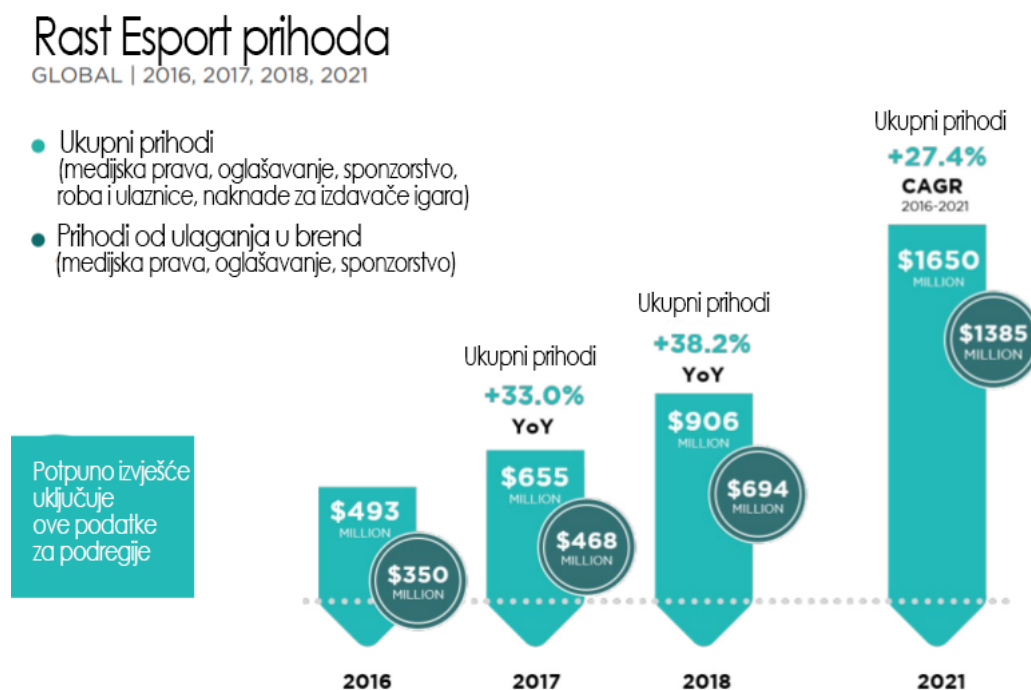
Rast Esport prihoda
GLOBAL | 2016, 2017, 2018, 2021

Ukupni prihodi
(medijska prava, oglašavanje, sponzorstvo, roba i ulaznice, naknade za izdavače igara)

Prihodi od ulaganja u brend
(medijska prava, oglašavanje, sponzorstvo)

Potpuno izvješće uključuje ove podatke za podregije

$493
MILLION
$350
MILLION
2016

Ukupni prihodi
+33.0%
YoY
$655
MILLION
$468
MILLION
2017

Ukupni prihodi
+38.2%
YoY
$906
MILLION
$694
MILLION
2018

Ukupni prihodi
+27.4%
CAGR
2016-2021
$1650
MILLION
$1385
MILLION
2021